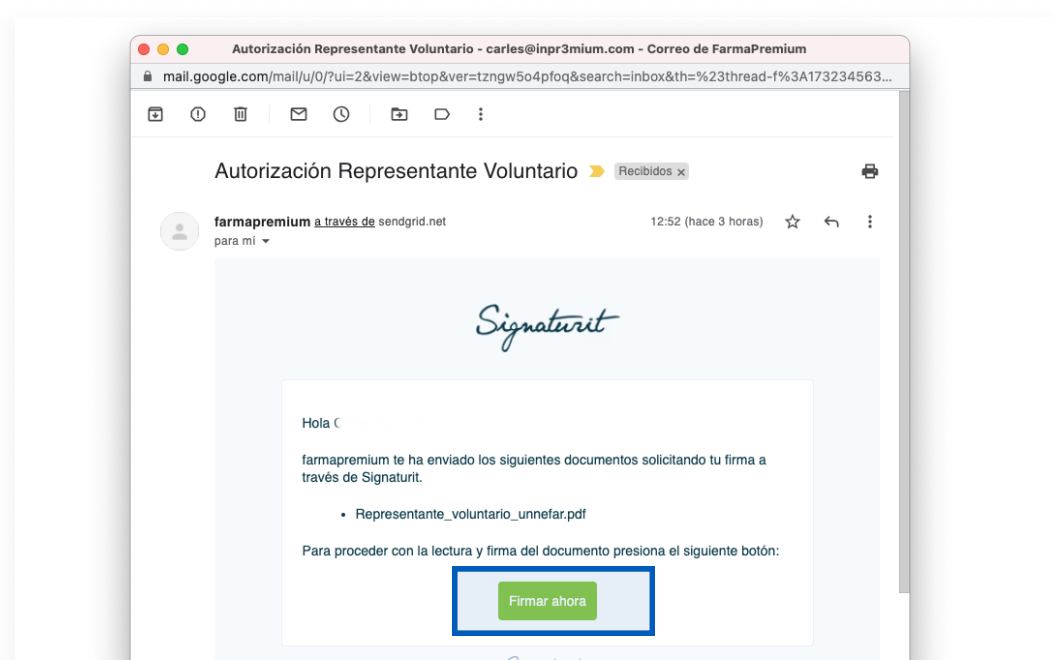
Autorización Representante Voluntario - carles@inpr3mium.com - Correo de FarmaPremium

mail.google.com/mail/u/0/?ui=2&view=btop&ver=tzngw5o4pfoq&search=inbox&th=%23thread-f%3A173234563...

Autorización Representante Voluntario

Recibidos ×

farmapremium a través de sendgrid.net

para mí

12:52 (hace 3 horas)

Signaturit

Hola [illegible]

farmapremium te ha enviado los siguientes documentos solicitando tu firma a través de Signaturit.

• Representante_voluntario_unnefar.pdf

Para proceder con la lectura y firma del documento presiona el siguiente botón:

Firmar ahora